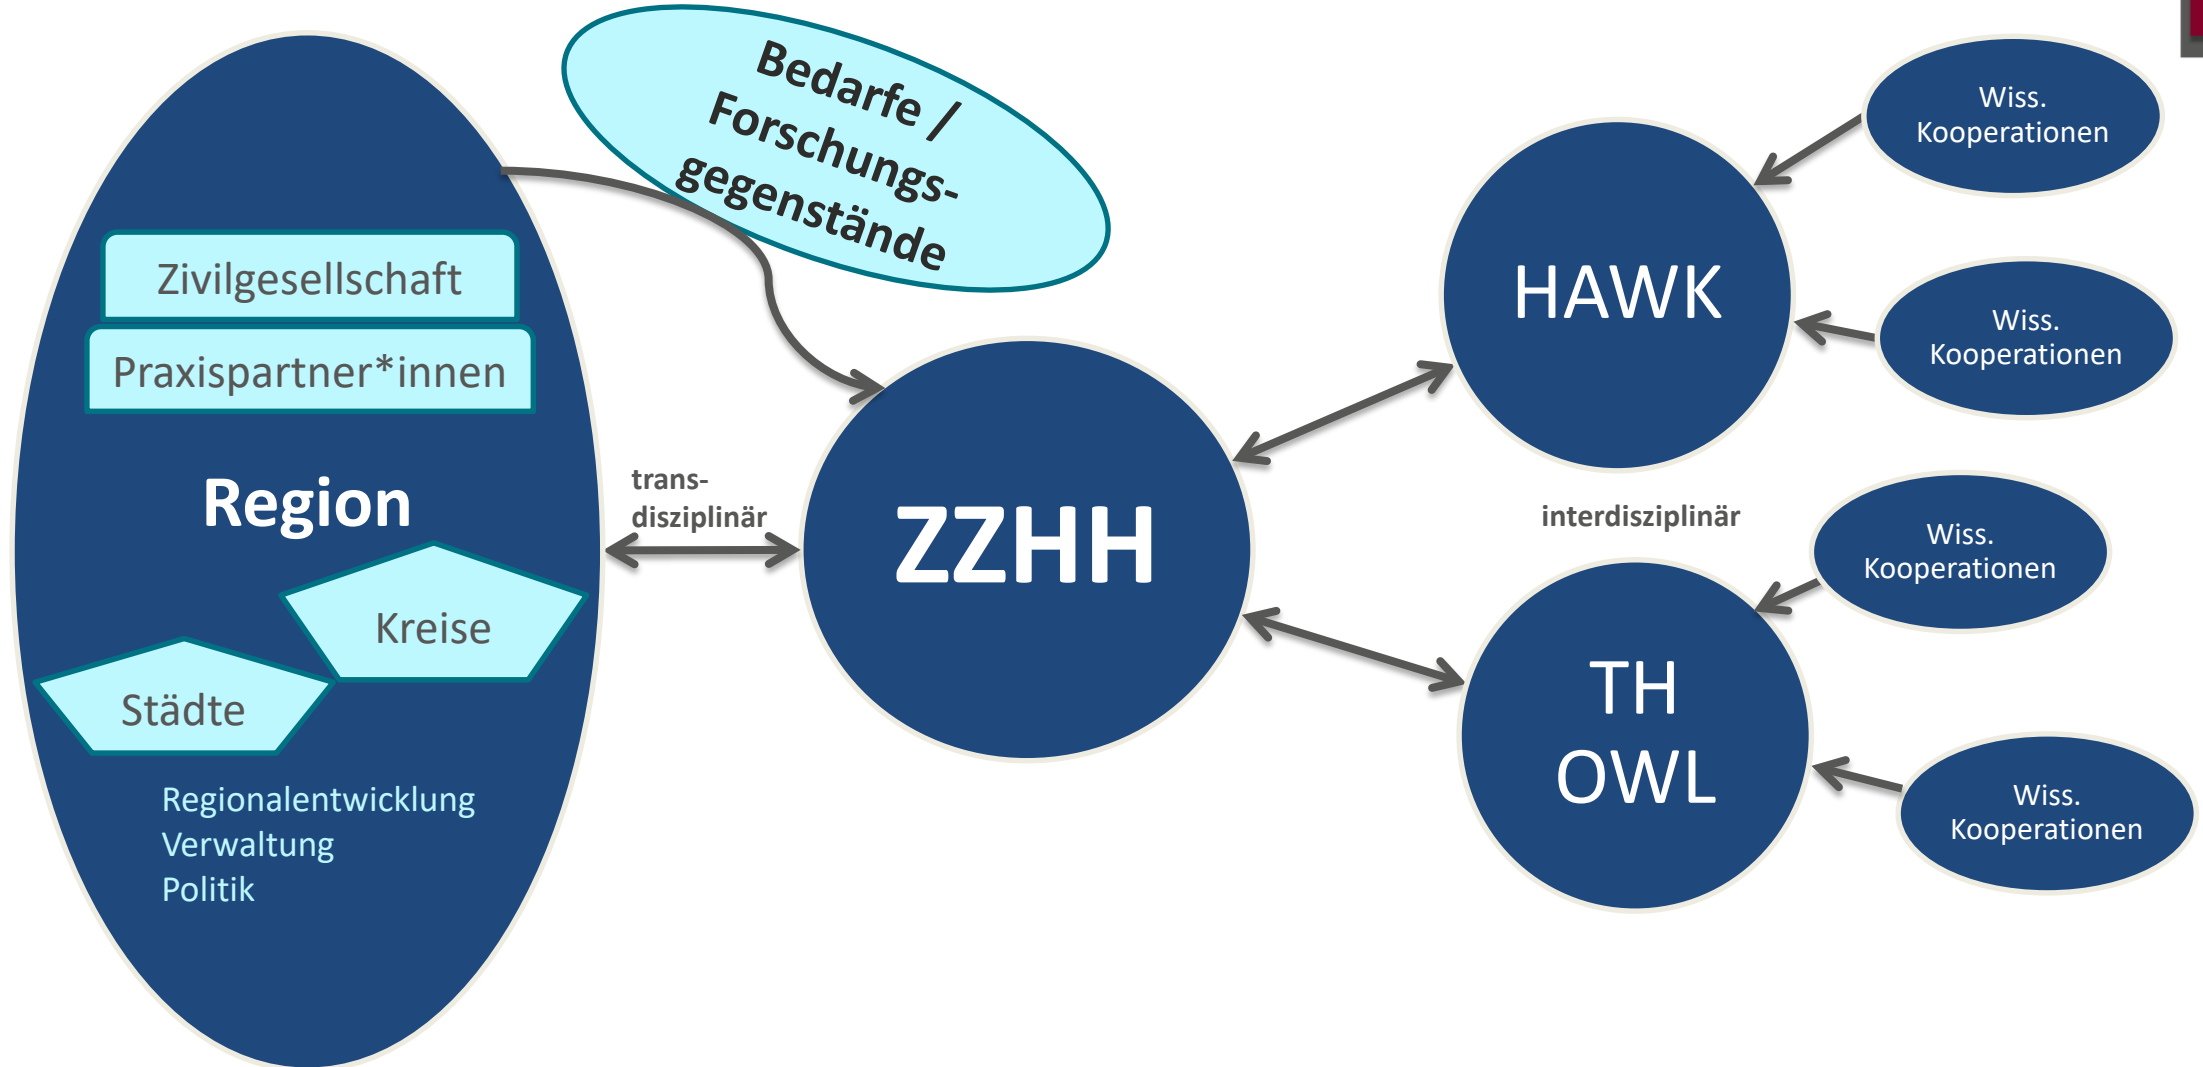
Bedarfe / Forschungsgegenstände

Zivilgesellschaft

Praxispartner*innen

Region

Kreise

Städte

Regionalentwicklung
Verwaltung
Politik

trans-
disziplinär

ZZHH

HAWK

Wiss.
Kooperationen

Wiss.
Kooperationen

interdisziplinär

Wiss.
Kooperationen

TH
OWL

Wiss.
Kooperationen